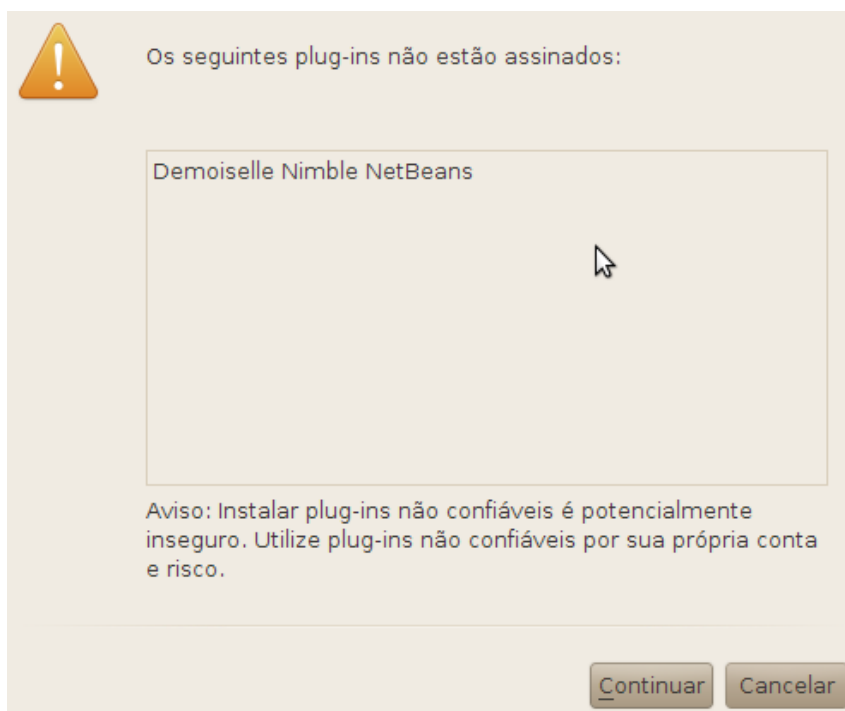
Os seguintes plug-ins não estão assinados:

Demoiselle Nimble NetBeans

Aviso: Instalar plug-ins não confiáveis é potencialmente inseguro. Utilize plug-ins não confiáveis por sua própria conta e risco.

Continuar Cancelar